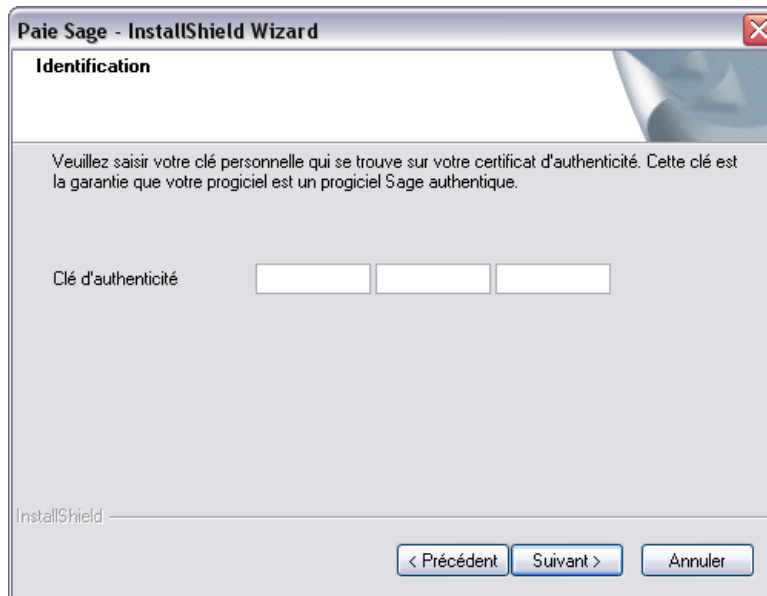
Paie Sage - InstallShield Wizard

Identification

Veuillez saisir votre clé personnelle qui se trouve sur votre certificat d'authenticité. Cette clé est la garantie que votre progiciel est un progiciel Sage authentique.

Clé d'authenticité

InstallShield

< Précédent | Suivant > | Annuler